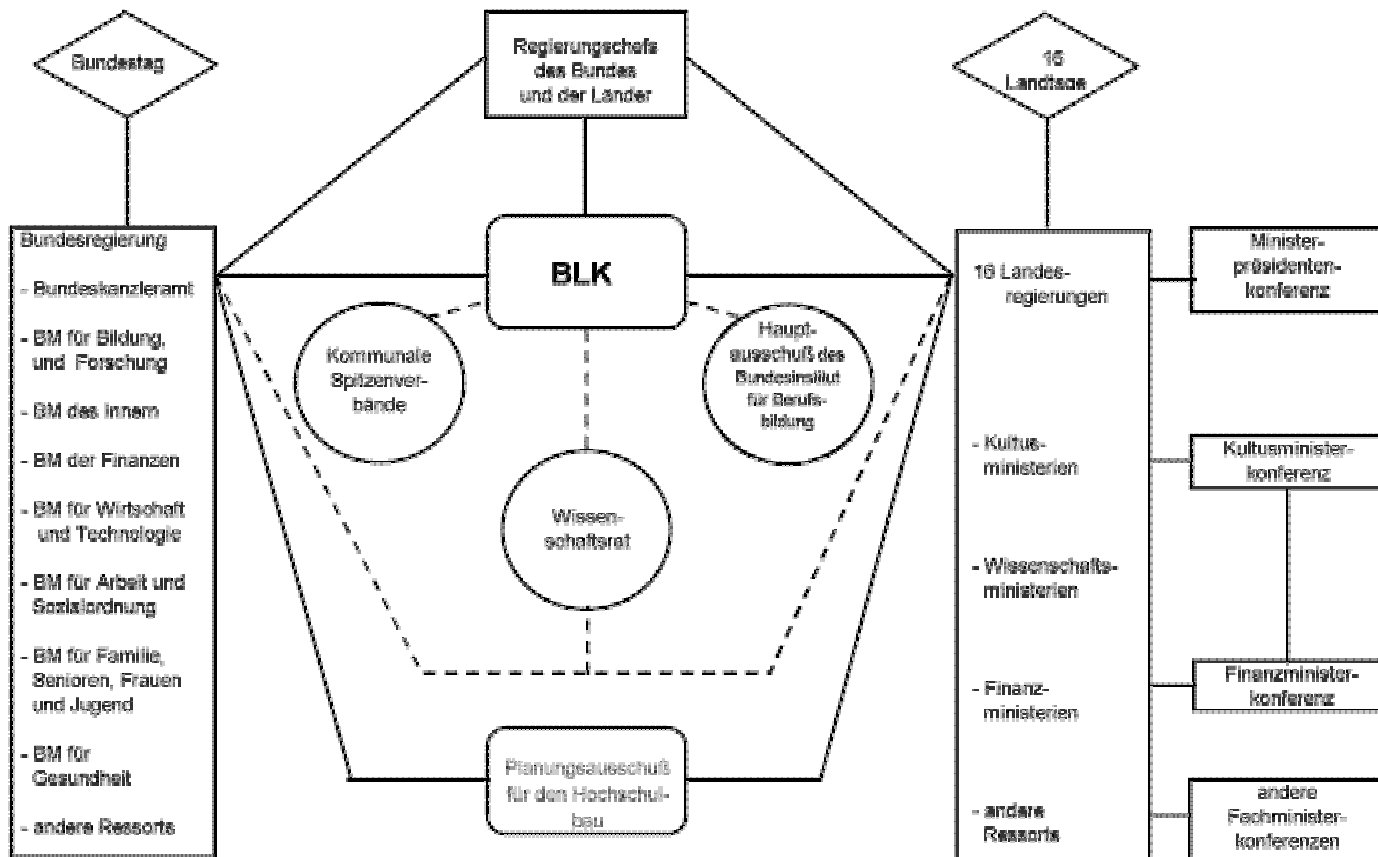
Bundestag

Regierungschefs des Bundes und der Länder

16 Landtage

Bundesregierung

- Bundeskanzleramt

- BM für Bildung, und Forschung

- BM des Innern

- BM der Finanzen

- BM für Wirtschaft und Technologie

- BM für Arbeit und Sozialordnung

- BM für Familie, Senioren, Frauen und Jugend

- BM für Gesundheit

- andere Ressorts

BLK

Kommunale Spitzenverbände

Hauptausschuß des Bundesinstitut für Berufsbildung

Wissenschaftsrat

Planungsausschuß für den Hochschulbau

16 Landesregierungen

- Kultusministerien

- Wissenschaftsministerien

- Finanzministerien

- andere Ressorts

Ministerpräsidentenkonferenz

Kultusministerkonferenz

Finanzministerkonferenz

andere Fachministerkonferenzen